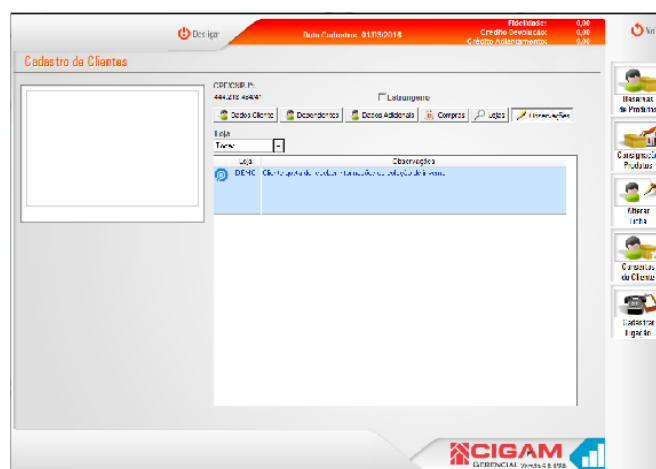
Desligar

Data Cadastro: 01/05/2018

Fidelidade: 0,00
Crédito Devolução: 0,00
Crédito Adiantamento: 0,00

Cadastro de Clientes

CPF/CNPJ:
444.213.494/47

Estrangeiro

Dados Cliente | Dependentes | Dados Adicionais | Compras | Lojas | Observações

Loja
Todas

| Loja | Observações |
|---|---|
| DEMO | Cliente gosta de receber informações de ofertas da loja via email. |

Reservas de Produtos

Consignação Produtos

Alterar Linha

Consultar Clientes

Cadastrar Ligação

CIGAM
GERENCIAL Versão 4.0.958